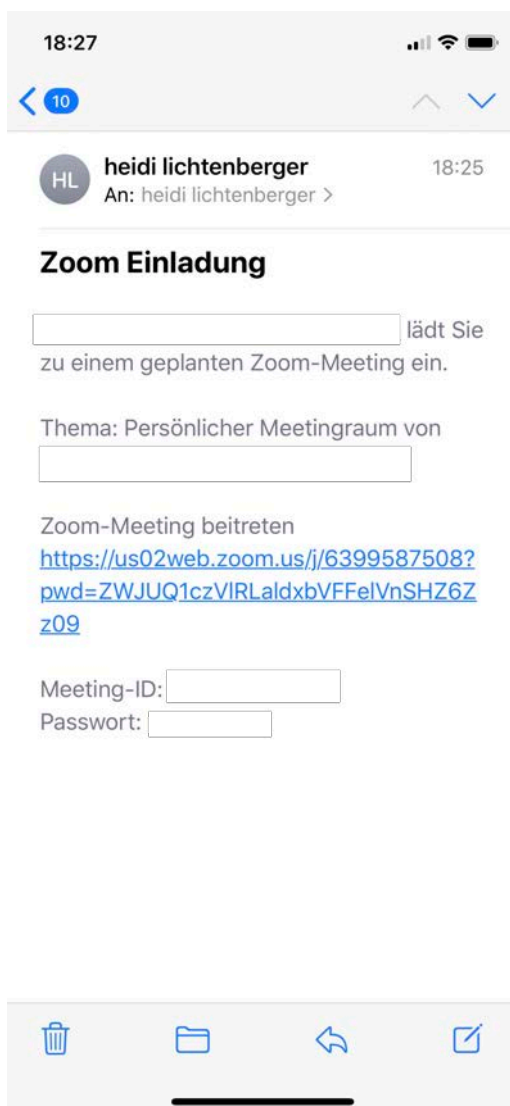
18:27

10

HL heidi lichtenberger 18:25
An: heidi lichtenberger >

Zoom Einladung

lädt Sie zu einem geplanten Zoom-Meeting ein.

Thema: Persönlicher Meetingraum von

Zoom-Meeting beitreten
https://us02web.zoom.us/j/6399587508?pwd=ZWJUQ1czVlRLaldxbVFFelVnSHZ6Zz09

Meeting-ID:
Passwort: